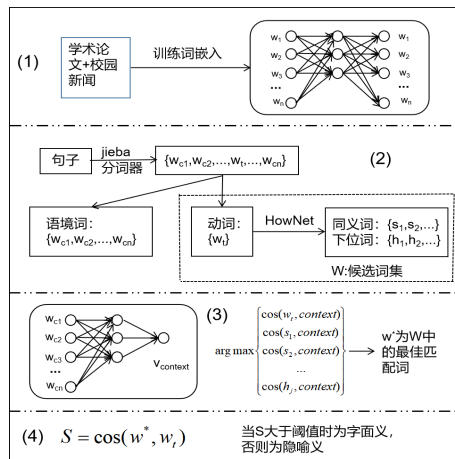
(1)

学术论文+校园新闻

训练词嵌入

$w_1$ $w_2$ $w_3$ … $w_n$

$w_1$ $w_2$ $w_3$ … $w_n$

句子

jieba 分词器

$\{w_{c1}, w_{c2}, \dots, w_t, \dots, w_{cn}\}$

(2)

语境词：$\{w_{c1}, w_{c2}, \dots, w_{cn}\}$

动词：$\{w_t\}$

HowNet

同义词：$\{s_1, s_2, \dots\}$
下位词：$\{h_1, h_2, \dots\}$

W:候选词集

$w_{c1}$ $w_{c2}$ $w_{c3}$ … $w_{cn}$

$v_{context}$

(3)

$\arg\max \begin{Bmatrix} \cos(w_t, context) \\ \cos(s_1, context) \\ \cos(s_2, context) \\ \dots \\ \cos(h_j, context) \end{Bmatrix}$

$w^*$为W中的最佳匹配词

(4) $S = \cos(w^*, w_t)$

当S大于阈值时为字面义，否则为隐喻义